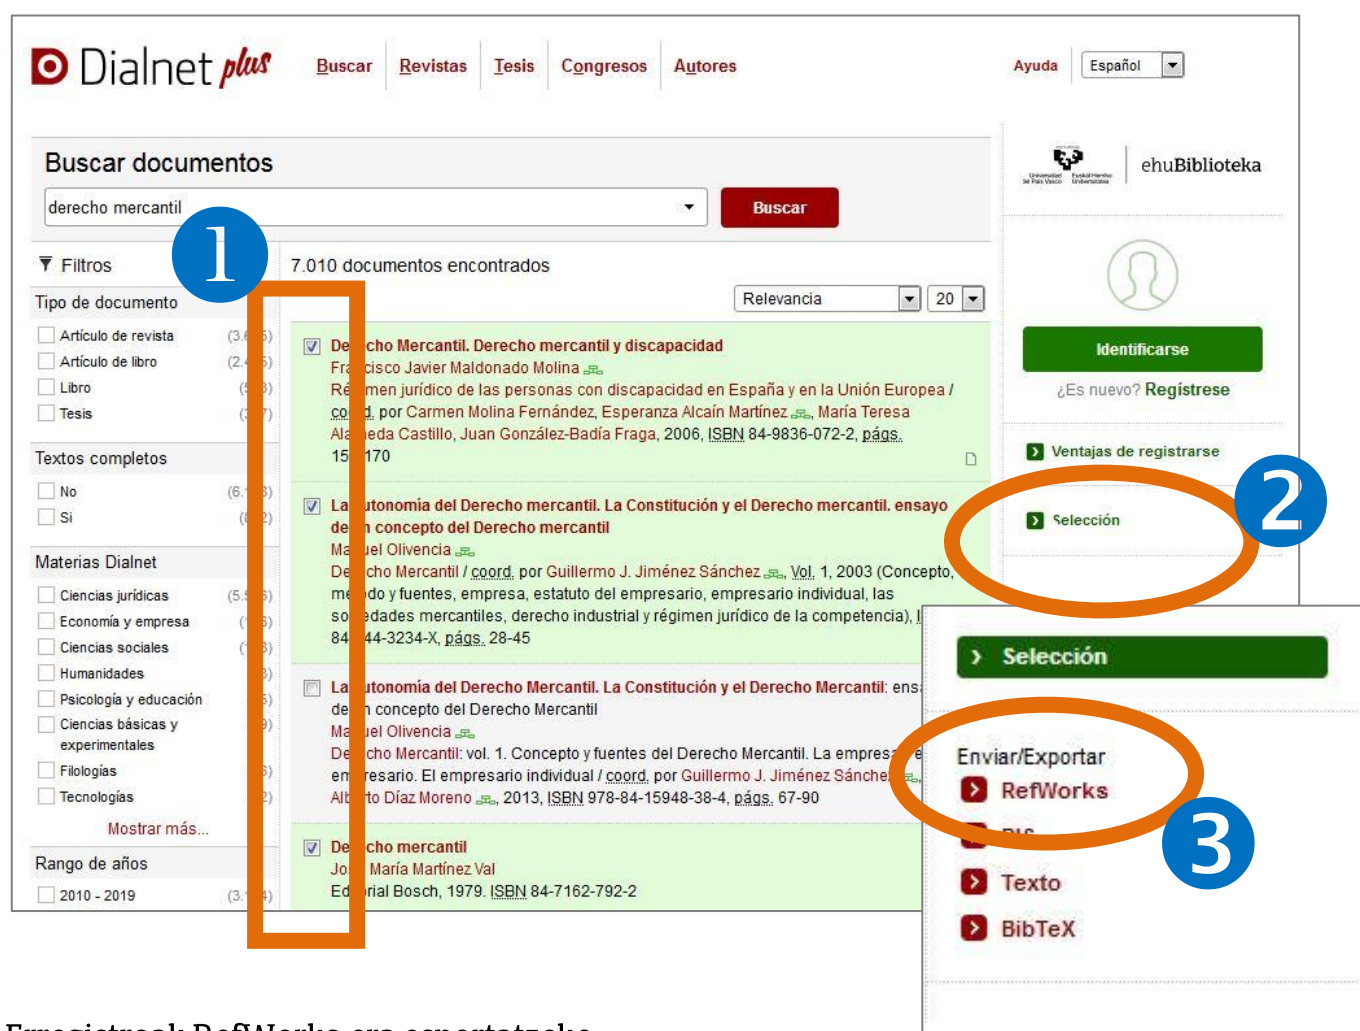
Dialnet plus Buscar Revistas Tesis Congresos Autores Ayuda Español

Buscar documentos

derecho mercantil

Buscar

ehuBiblioteka

1

Filtros

Tipo de documento

Artículo de revista (3.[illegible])
Artículo de libro (2.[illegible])
Libro ([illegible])
Tesis ([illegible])

Textos completos

No (6.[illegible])
Sí ([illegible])

Materias Dialnet

Ciencias jurídicas (5.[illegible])
Economía y empresa ([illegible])
Ciencias sociales ([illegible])
Humanidades ([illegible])
Psicología y educación ([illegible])
Ciencias básicas y experimentales ([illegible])
Filologías ([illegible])
Tecnologías ([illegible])

Mostrar más...

Rango de años

2010 - 2019 (3.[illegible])

7.010 documentos encontrados

Relevancia 20

De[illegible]cho Mercantil. Derecho mercantil y discapacidad
Fra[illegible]cisco Javier Maldonado Molina
Ré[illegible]men jurídico de las personas con discapacidad en España y en la Unión Europea / co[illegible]d. por Carmen Molina Fernández, Esperanza Alcaín Martínez, María Teresa Ala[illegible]eda Castillo, Juan González-Badía Fraga, 2006, ISBN 84-9836-072-2, págs. 15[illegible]170

La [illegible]utonomía del Derecho mercantil. La Constitución y el Derecho mercantil. ensayo de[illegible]n concepto del Derecho mercantil
Ma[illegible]uel Olivencia
De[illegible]cho Mercantil / coord. por Guillermo J. Jiménez Sánchez, Vol. 1, 2003 (Concepto, me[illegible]do y fuentes, empresa, estatuto del empresario, empresario individual, las so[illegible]edades mercantiles, derecho industrial y régimen jurídico de la competencia), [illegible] 84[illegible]44-3234-X, págs. 28-45

La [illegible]utonomía del Derecho Mercantil. La Constitución y el Derecho Mercantil: ens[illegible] de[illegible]n concepto del Derecho Mercantil
Ma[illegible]uel Olivencia
De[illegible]cho Mercantil: vol. 1. Concepto y fuentes del Derecho Mercantil. La empresa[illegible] em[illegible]resario. El empresario individual / coord. por Guillermo J. Jiménez Sánche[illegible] Alb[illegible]to Díaz Moreno, 2013, ISBN 978-84-15948-38-4, págs. 67-90

De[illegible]cho mercantil
Jo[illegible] María Martínez Val
Ed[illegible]rial Bosch, 1979. ISBN 84-7162-792-2

Identificarse

¿Es nuevo? Regístrese

Ventajas de registrarse

Selección

2

Selección

Enviar/Exportar

RefWorks

RIS

Texto

BibTeX

3

Erregistroak RefWorks-era esportatzeko